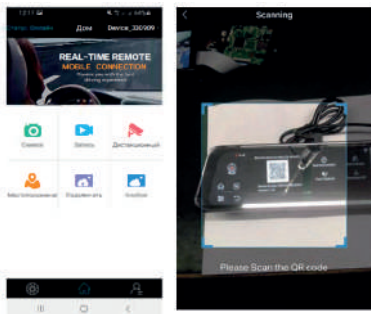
Статус: Онлайн
Дом
Device_330909
REAL-TIME REMOTE
MOBILE CONNECTION
Провожу вас с лучшим driving experience
Снимок
Запись
Дистанционный
Местоположение
Ходовой альбом
Облако
Scanning
Please Scan the QR code